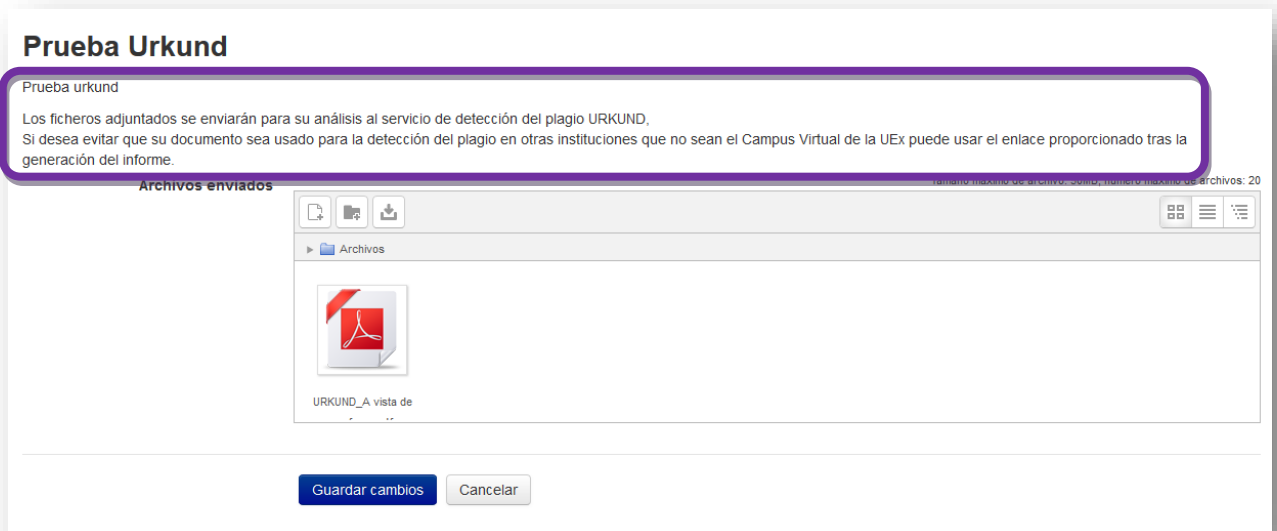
Prueba Urkund

Prueba urkund

Los ficheros adjuntados se enviarán para su análisis al servicio de detección del plagio URKUND,
Si desea evitar que su documento sea usado para la detección del plagio en otras instituciones que no sean el Campus Virtual de la UEx puede usar el enlace proporcionado tras la generación del informe.

Archivos enviados

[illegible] archivos: 20

Archivos

URKUND_A vista de

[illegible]

Guardar cambios

Cancelar